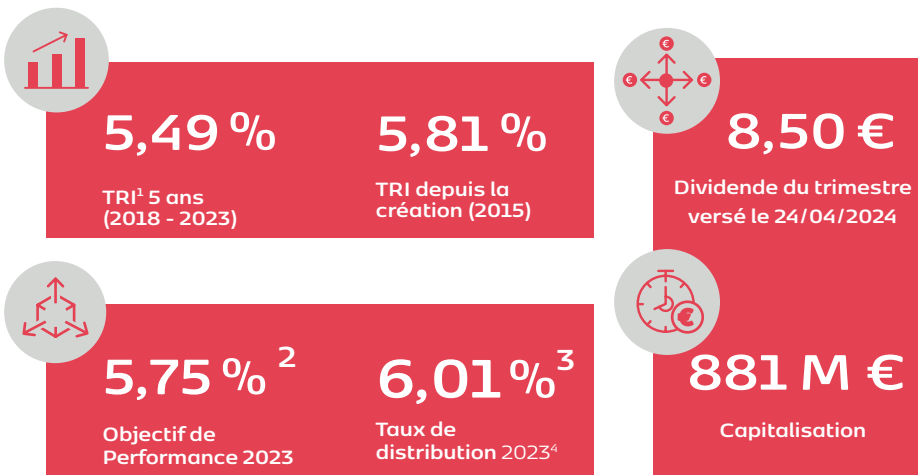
5,49 %

TRI$^1$ 5 ans (2018 - 2023)

5,81 %

TRI depuis la création (2015)

8,50 €

Dividende du trimestre versé le 24/04/2024

5,75 % $^2$

Objectif de Performance 2023

6,01 %$^3$

Taux de distribution 2023$^4$

881 M €

Capitalisation